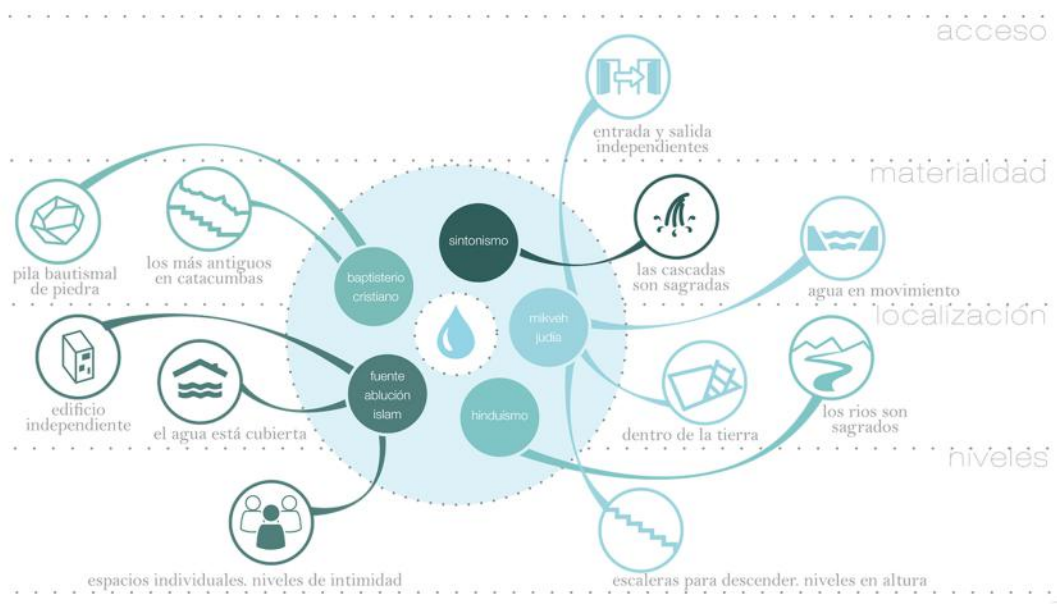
acceso

entrada y salida independientes

materialidad

pila bautismal de piedra

los más antiguos en catacumbas

baptisterio cristiano

sintonismo

las cascadas son sagradas

agua en movimiento

mikveh judía

localización

edificio independiente

el agua está cubierta

fuente ablución islam

hinduismo

dentro de la tierra

los ríos son sagrados

niveles

espacios individuales. niveles de intimidad

escaleras para descender. niveles en altura